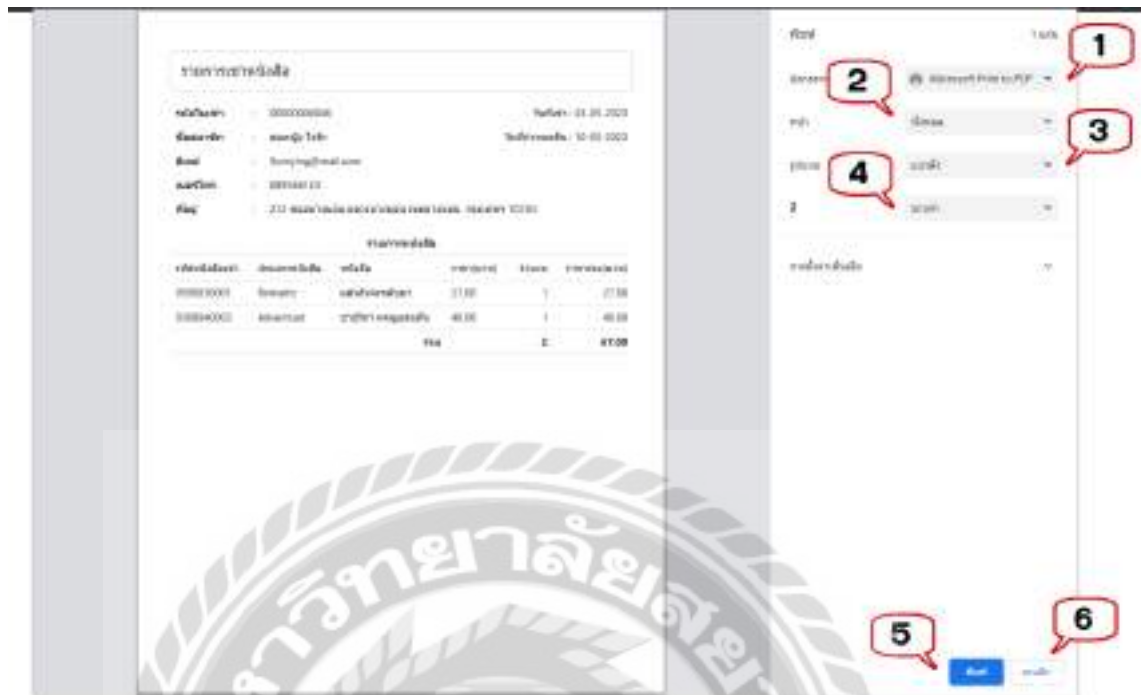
รายการยืมหนังสือ

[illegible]

รายการหนังสือ

| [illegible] | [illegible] | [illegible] | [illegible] | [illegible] | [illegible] |
|---|---|---|---|---|---|
| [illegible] | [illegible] | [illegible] | 27.00 | 1 | 27.00 |
| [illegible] | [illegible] | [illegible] | 40.00 | 1 | 40.00 |
| | | รวม | | 2 | 67.00 |

พิมพ์ 1 แผ่น
1
ปลายทาง 2 Microsoft Print to PDF
หน้า ทั้งหมด
3
รูปแบบ 4 แนวตั้ง
สี
การตั้งค่าเพิ่มเติม
5 6
พิมพ์ ยกเลิก
วิทยาลัย